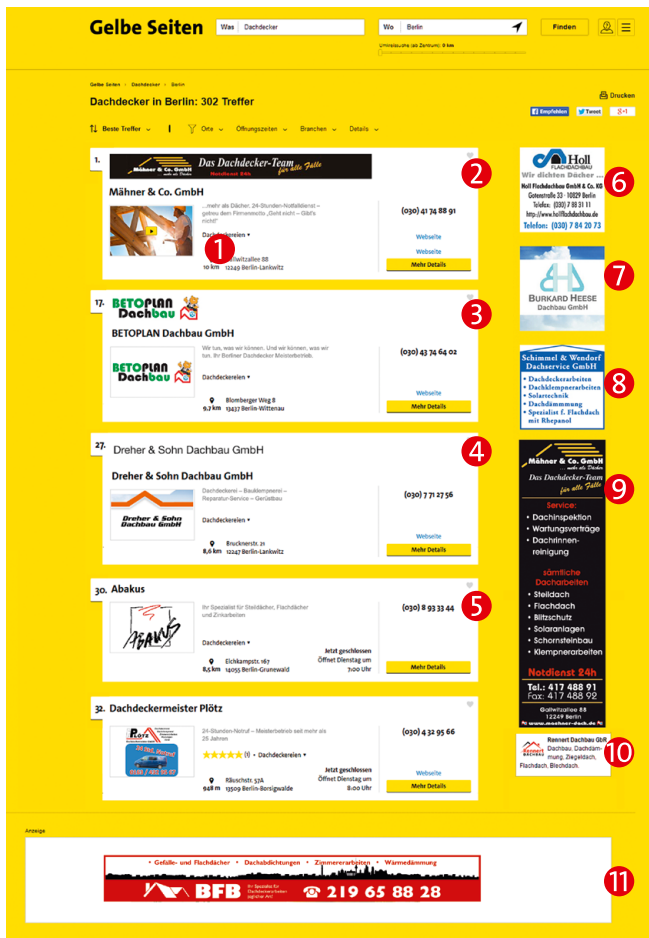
Gelbe Seiten

Was Dachdecker

Wo Berlin

Finden

Umkreissuche (ab Zentrum): 0 km

Gelbe Seiten › Dachdecker › Berlin

Drucken

Dachdecker in Berlin: 302 Treffer

Empfehlen Tweet 8+1

Beste Treffer | Orte | Öffnungszeiten | Branchen | Details

1.

Das Dachdecker-Team für alle Fälle

Notdienst 24h

Mähner & Co. GmbH

...mehr als Dächer, 24-Stunden-Notfalldienst – gebau dem Firmenmotto „Gibt nicht – Gibt's nicht!"

Dachdeckereien

Gallwitzallee 88

10 km 12249 Berlin-Lankwitz

(030) 41 74 88 91

Webseite

Webseite

Mehr Details

2

Holl FLACHDACHBAU

Wir dichten Dächer ...

Holl Flachdachbau GmbH & Co. KG

Gotenstraße 33 · 10829 Berlin

Telefax: (030) 7 88 31 11

http://www.hollflachdachbau.de

Telefon: (030) 7 84 20 73

6

17.

BETOPLAN Dachbau

BETOPLAN Dachbau GmbH

Wir tun, was wir können. Und wir können, was wir tun. Ihr Berliner Dachdecker Meisterbetrieb.

Dachdeckereien

Blomberger Weg 8

9,7 km 13437 Berlin-Wittenau

(030) 43 74 64 02

Webseite

Mehr Details

3

BURKARD HEESE Dachbau GmbH

7

Schimmel & Wendorf Dachservice GmbH

• Dachdeckerarbeiten
• Dachklempnerarbeiten
• Solartechnik
• Dachdämmung
• Spezialist f. Flachdach mit Rhepanol

8

27. Dreher & Sohn Dachbau GmbH

Dreher & Sohn Dachbau GmbH

Dachdeckerei – Bauklempnerei – Reparatur-Service – Gerüstbau

Dachdeckereien

Brucknerstr. 21

8,6 km 12247 Berlin-Lankwitz

(030) 7 71 27 56

Webseite

Mehr Details

4

Mähner & Co. GmbH

...mehr als Dächer

Das Dachdecker-Team für alle Fälle

Service:

• Dachinspektion
• Wartungsverträge
• Dachrinnenreinigung

sämtliche Dacharbeiten

• Steildach
• Flachdach
• Blitzschutz
• Solaranlagen
• Schornsteinbau
• Klempnerarbeiten

Notdienst 24h

Tel.: 417 488 91

Fax: 417 488 92

Gallwitzallee 88

12249 Berlin

www.maehner-dach.de

9

30. Abakus

Ihr Spezialist für Steildächer, Flachdächer und Zinkarbeiten

Dachdeckereien

Eichkampstr. 167

8,5 km 14055 Berlin-Grunewald

Jetzt geschlossen
Öffnet Dienstag um 7:00 Uhr

(030) 8 93 33 44

Mehr Details

5

32. Dachdeckermeister Plötz

24-Stunden-Notruf – Meisterbetrieb seit mehr als 25 Jahren

(1) · Dachdeckereien

Räuschstr. 57A

948 m 13509 Berlin-Borsigwalde

Jetzt geschlossen
Öffnet Dienstag um 8:00 Uhr

(030) 4 32 95 66

Webseite

Mehr Details

Rennert Dachbau GbR

Dachbau, Dachdämmung, Ziegeldach, Flachdach, Blechdach.

10

Anzeige

• Gefälle- und Flachdächer • Dachabdichtungen • Zimmererarbeiten • Wärmedämmung

BFB

☎ 219 65 88 28

11